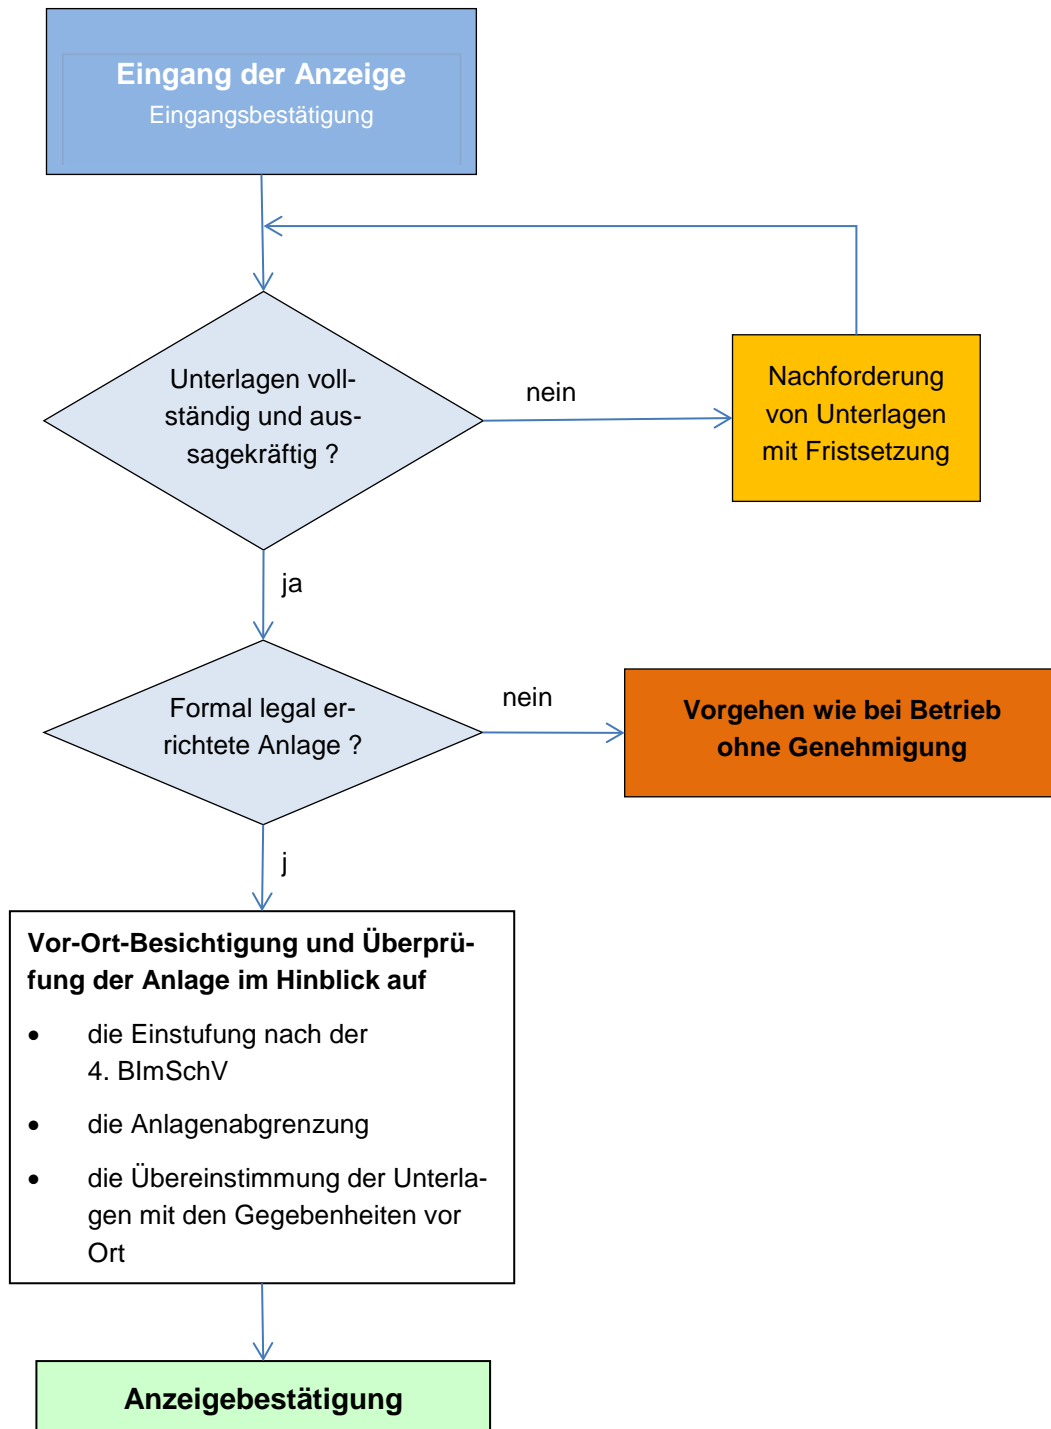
Eingang der Anzeige
Eingangsbestätigung

Unterlagen vollständig und aussagekräftig ?

nein

Nachforderung von Unterlagen mit Fristsetzung

ja

Formal legal errichtete Anlage ?

nein

Vorgehen wie bei Betrieb ohne Genehmigung

j

Vor-Ort-Besichtigung und Überprüfung der Anlage im Hinblick auf

- die Einstufung nach der 4. BImSchV
- die Anlagenabgrenzung
- die Übereinstimmung der Unterlagen mit den Gegebenheiten vor Ort

Anzeigebestätigung